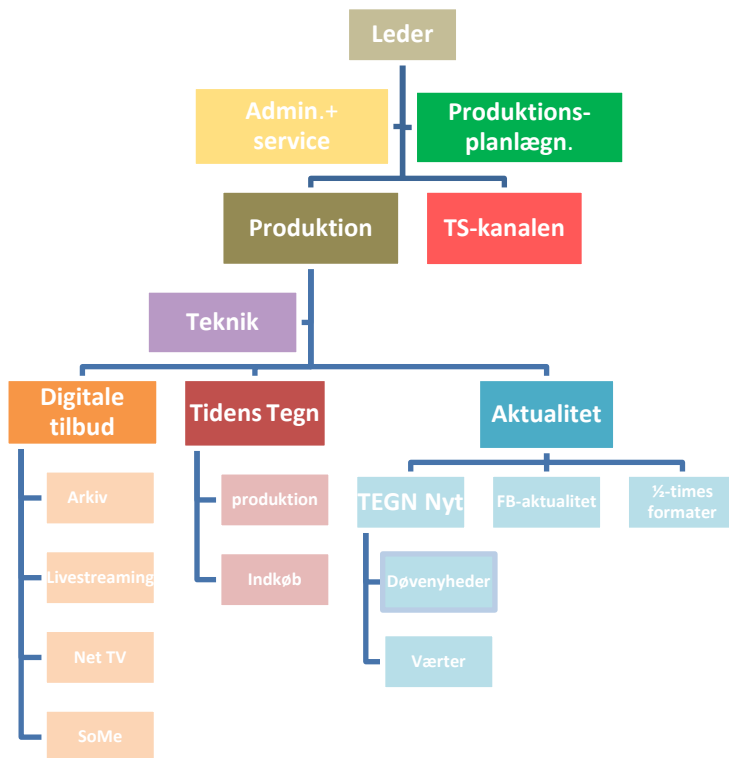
Leder

Admin.+ service

Produktions-planlægn.

Produktion

TS-kanalen

Teknik

Digitale tilbud

Arkiv

Livestreaming

Net TV

SoMe

Tidens Tegn

produktion

Indkøb

Aktualitet

TEGN Nyt

Døvenyheder

Værter

FB-aktualitet

½-times formater